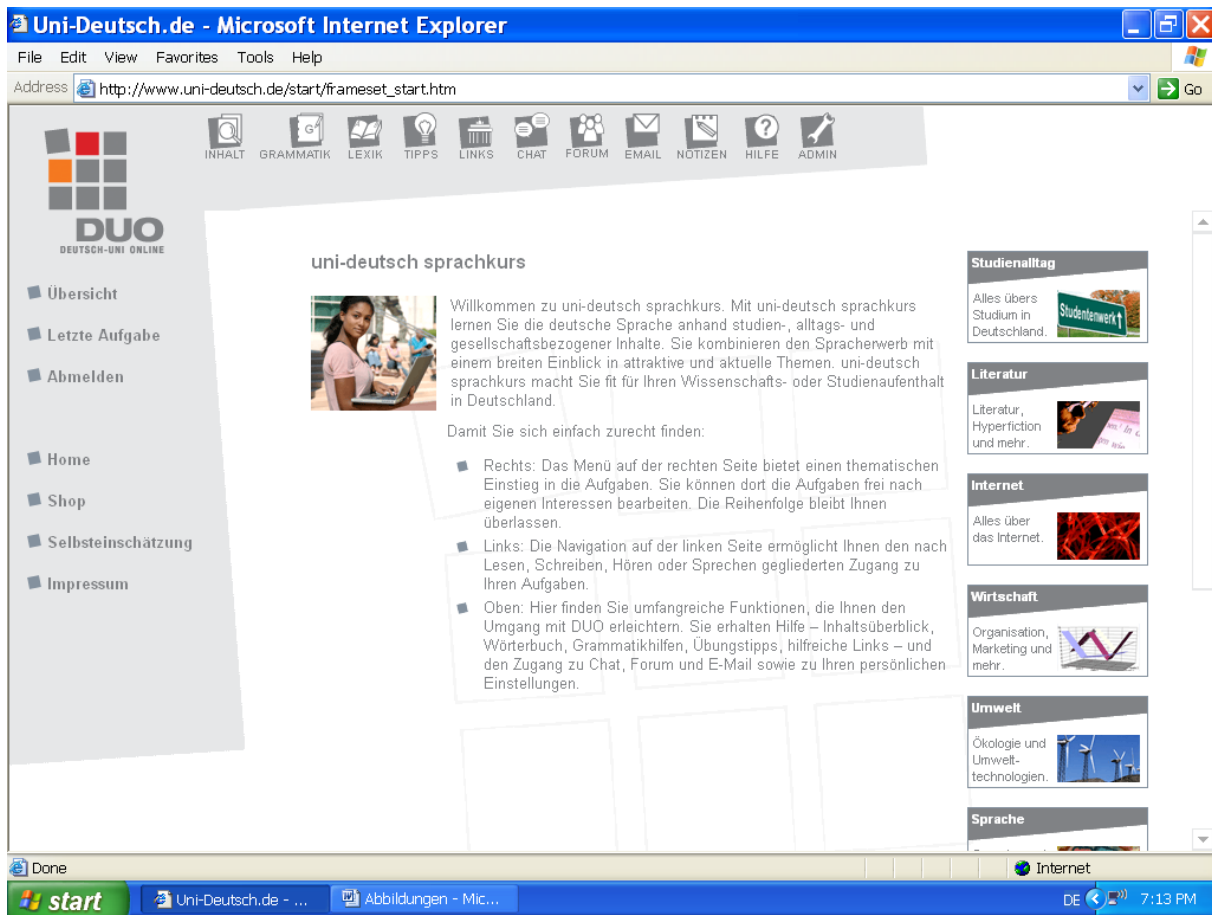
Uni-Deutsch.de - Microsoft Internet Explorer

File Edit View Favorites Tools Help

Address http://www.uni-deutsch.de/start/frameset_start.htm Go

INHALT GRAMMATIK LEXIK TIPPS LINKS CHAT FORUM EMAIL NOTIZEN HILFE ADMIN

DUO
DEUTSCH-UNI ONLINE

Übersicht
Letzte Aufgabe
Abmelden

Home
Shop
Selbsteinschätzung
Impressum

uni-deutsch sprachkurs

Willkommen zu uni-deutsch sprachkurs. Mit uni-deutsch sprachkurs lernen Sie die deutsche Sprache anhand studien-, alltags- und gesellschaftsbezogener Inhalte. Sie kombinieren den Spracherwerb mit einem breiten Einblick in attraktive und aktuelle Themen. uni-deutsch sprachkurs macht Sie fit für Ihren Wissenschafts- oder Studienaufenthalt in Deutschland.

Damit Sie sich einfach zurecht finden:

- Rechts: Das Menü auf der rechten Seite bietet einen thematischen Einstieg in die Aufgaben. Sie können dort die Aufgaben frei nach eigenen Interessen bearbeiten. Die Reihenfolge bleibt Ihnen überlassen.
- Links: Die Navigation auf der linken Seite ermöglicht Ihnen den nach Lesen, Schreiben, Hören oder Sprechen gegliederten Zugang zu Ihren Aufgaben.
- Oben: Hier finden Sie umfangreiche Funktionen, die Ihnen den Umgang mit DUO erleichtern. Sie erhalten Hilfe – Inhaltsüberblick, Wörterbuch, Grammatikhilfen, Übungstipps, hilfreiche Links – und den Zugang zu Chat, Forum und E-Mail sowie zu Ihren persönlichen Einstellungen.

Studienalltag
Alles übers Studium in Deutschland.
Studentenwerk

Literatur
Literatur, Hyperfiction und mehr.

Internet
Alles über das Internet.

Wirtschaft
Organisation, Marketing und mehr.

Umwelt
Ökologie und Umwelt-technologien.

Sprache

Done
Internet

start
Uni-Deutsch.de - ...
Abbildungen - Mic...
DE 7:13 PM